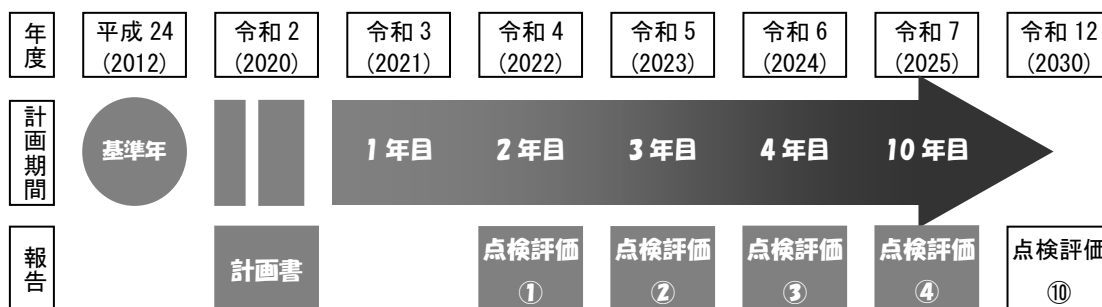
| 年度 | 平成 24 (2012) | 令和 2 (2020) | 令和 3 (2021) | 令和 4 (2022) | 令和 5 (2023) | 令和 6 (2024) | 令和 7 (2025) | 令和 12 (2030) |
|---|---|---|---|---|---|---|---|---|
| 計画期間 | 基準年 | | 1 年目 | 2 年目 | 3 年目 | 4 年目 | 10 年目 | |
| 報告 | | 計画書 | | 点検評価 ① | 点検評価 ② | 点検評価 ③ | 点検評価 ④ | 点検評価 ⑩ |